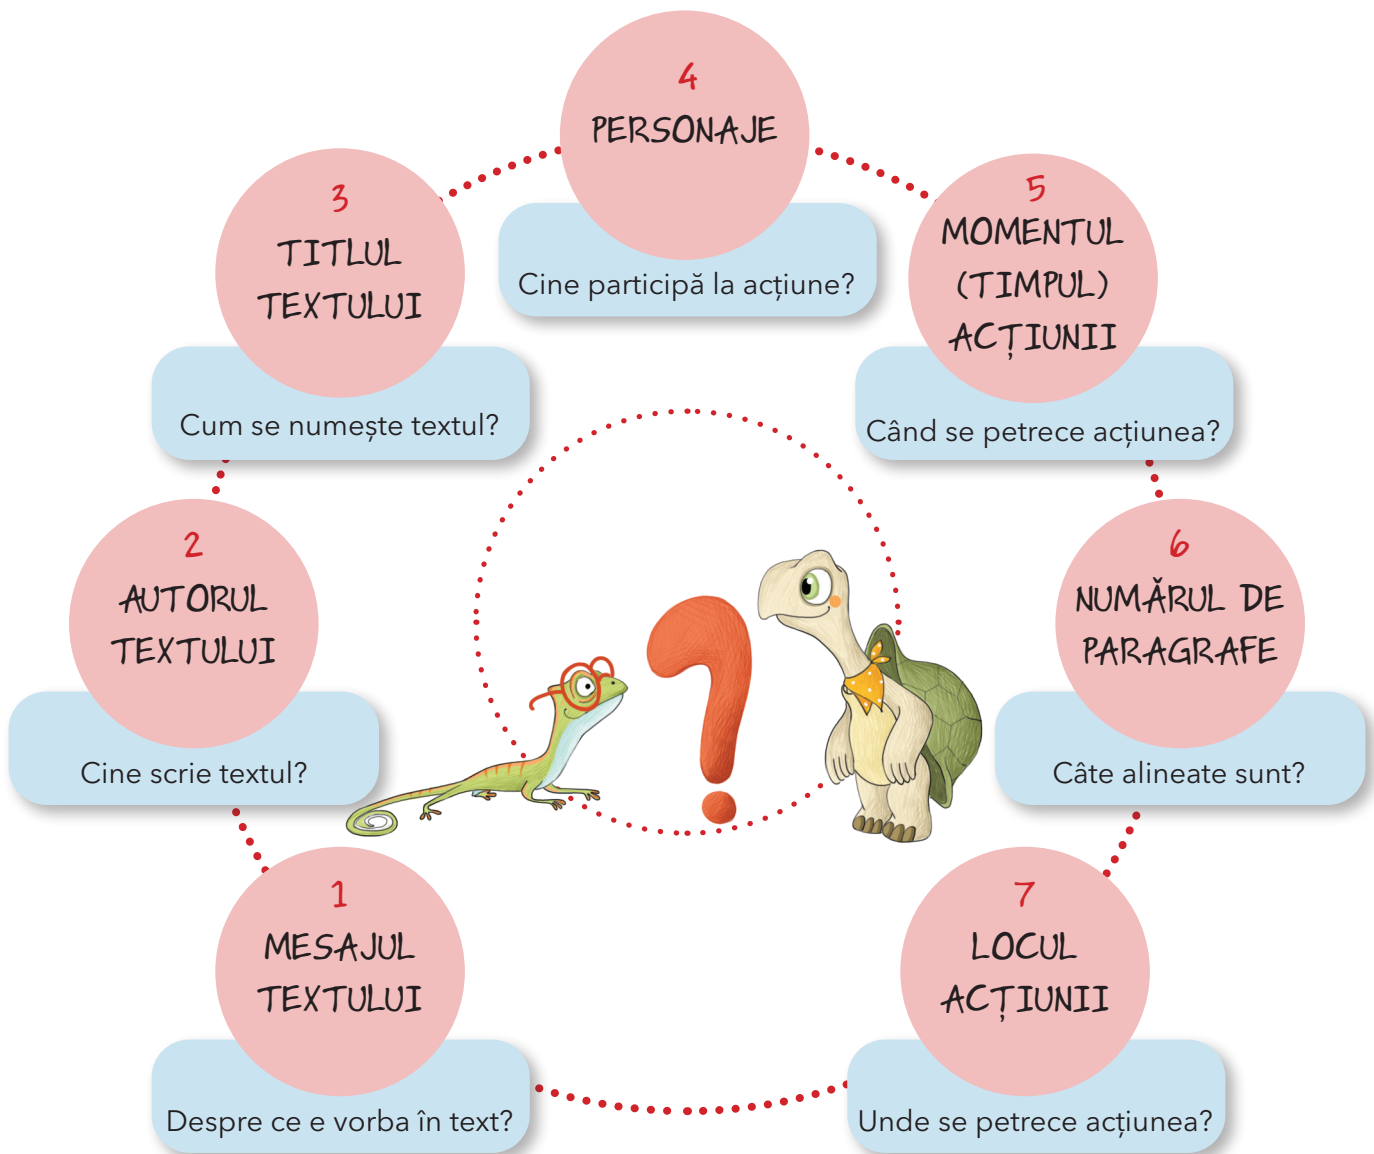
4
PERSONAJE
Cine participă la acțiune?

3
TITLUL TEXTULUI
Cum se numește textul?

5
MOMENTUL (TIMPUL) ACȚIUNII
Când se petrece acțiunea?

2
AUTORUL TEXTULUI
Cine scrie textul?

6
NUMĂRUL DE PARAGRAFE
Câte alineate sunt?

1
MESAJUL TEXTULUI
Despre ce e vorba în text?

7
LOCUL ACȚIUNII
Unde se petrece acțiunea?